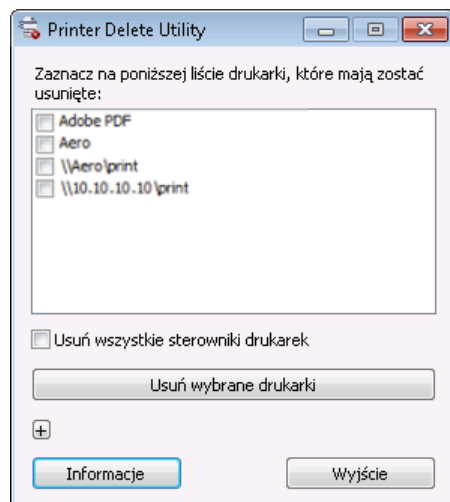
Printer Delete Utility

Zaznacz na poniższej liście drukarki, które mają zostać usunięte:

Adobe PDF
Aero
\\Aero\print
\\10.10.10.10\print

Usuń wszystkie sterowniki drukarek

Usuń wybrane drukarki

+

Informacje

Wyjście